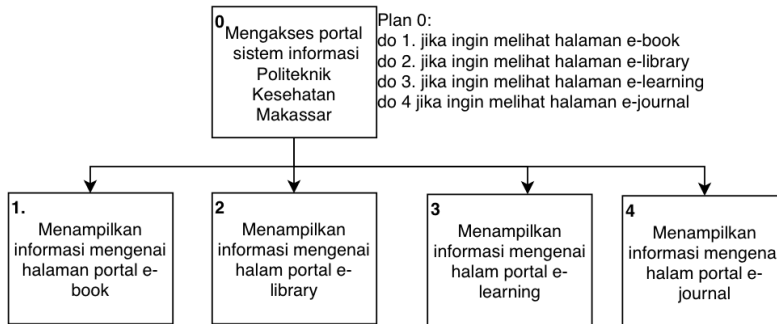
0 Mengakses portal sistem informasi Politeknik Kesehatan Makassar

Plan 0:
do 1. jika ingin melihat halaman e-book
do 2. jika ingin melihat halaman e-library
do 3. jika ingin melihat halaman e-learning
do 4 jika ingin melihat halaman e-journal

1. Menampilkan informasi mengenai halaman portal e-book

2 Menampilkan informasi mengenai halam portal e-library

3 Menampilkan informasi mengenai halam portal e-learning

4 Menampilkan informasi mengena halam portal e-journal